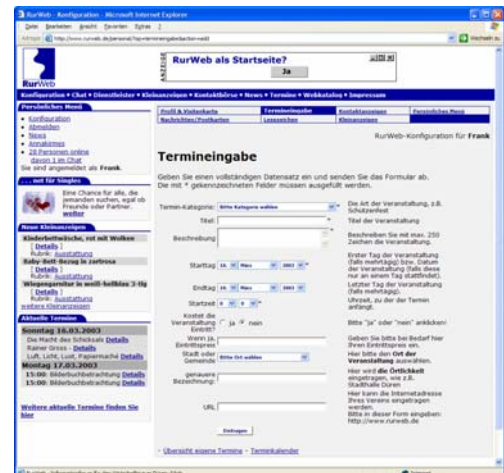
RurWeb - Konfiguration - Microsoft Internet Explorer

Datei Bearbeiten Ansicht Favoriten Extras ?

Adresse http://www.rurweb.de/personal/?sp=termineingabe&action=edit

Wechseln zu

RurWeb

ANZEIGE

RurWeb als Startseite?

Ja

Konfiguration • Chat • Dienstleister • Kleinanzeigen • Kontaktbörse • News • Termine • Webkatalog • Impressum

Persönliches Menü

• Konfiguration
• Abmelden
• News
• Annahmes
• 28 Personen online davon 1 im Chat

Sie sind angemeldet als Frank.

... nur für Singles

Eine Chance für alle, die jemanden suchen, egal ob Freunde oder Partner. weiter

Neue Kleinanzeigen

Kinderbettwäsche, rot mit Wolken [ Details ] Rubrik: Ausstattung

Baby-Bett-Bezug in zartrosa [ Details ] Rubrik: Ausstattung

Wiegengarnitur in weiß-hellblau 3-tlg [ Details ] Rubrik: Ausstattung

weitere Kleinanzeigen

Aktuelle Termine

Sonntag 16.03.2003

Die Macht des Schicksals Details
Rainer Gross - Details
Luft, Licht, Lust, Papiermaché Details

Montag 17.03.2003

15:00: Bilderbuchbetrachtung Details
15:00: Bilderbuchbetrachtung Details

Weitere aktuelle Termine finden Sie hier

| Profil & Visitenkarte | Termineingabe | Kontaktanzeigen | Persönliches Menü |
|---|---|---|---|
| Nachrichten/Postkarten | Lesezeichen | Kleinanzeigen | |

RurWeb-Konfiguration für Frank

Termineingabe

Geben Sie einen vollständigen Datensatz ein und senden Sie das Formular ab. Die mit * gekennzeichneten Felder müssen ausgefüllt werden.

Termin-Kategorie: Bitte Kategorie wählen — Die Art der Veranstaltung, z.B. Schützenfest

Titel: — Titel der Veranstaltung

Beschreibung — Beschreiben Sie mit max. 250 Zeichen die Veranstaltung.

Starttag 16 März 2003 * — Erster Tag der Veranstaltung (falls mehrtägig) bzw. Datum der Veranstaltung (falls diese nur an einem Tag stattfindet).

Endtag 16 März 2003 — Letzter Tag der Veranstaltung (falls mehrtägig)

Startzeit 9 : 0 * — Uhrzeit, zu der der Termin anfängt.

Kostet die Veranstaltung Eintritt? ja nein — Bitte "ja" oder "nein" anklicken!

Wenn ja, Eintrittspreis: — Geben Sie bitte bei Bedarf hier den Eintrittspreis ein.

Stadt oder Gemeinde Bitte Ort wählen — Bitte hier den Ort der Veranstaltung auswählen.

genauere Bezeichnung: — Hier wird die Örtlichkeit eingetragen, wie z.B. Stadthalle Düren

URL — Hier kann die Internetadresse Ihres Vereins eingetragen werden. Bitte in dieser Form eingeben: http://www.rurweb.de

Eintragen

» Übersicht eigene Termine - Terminkalender

Internet